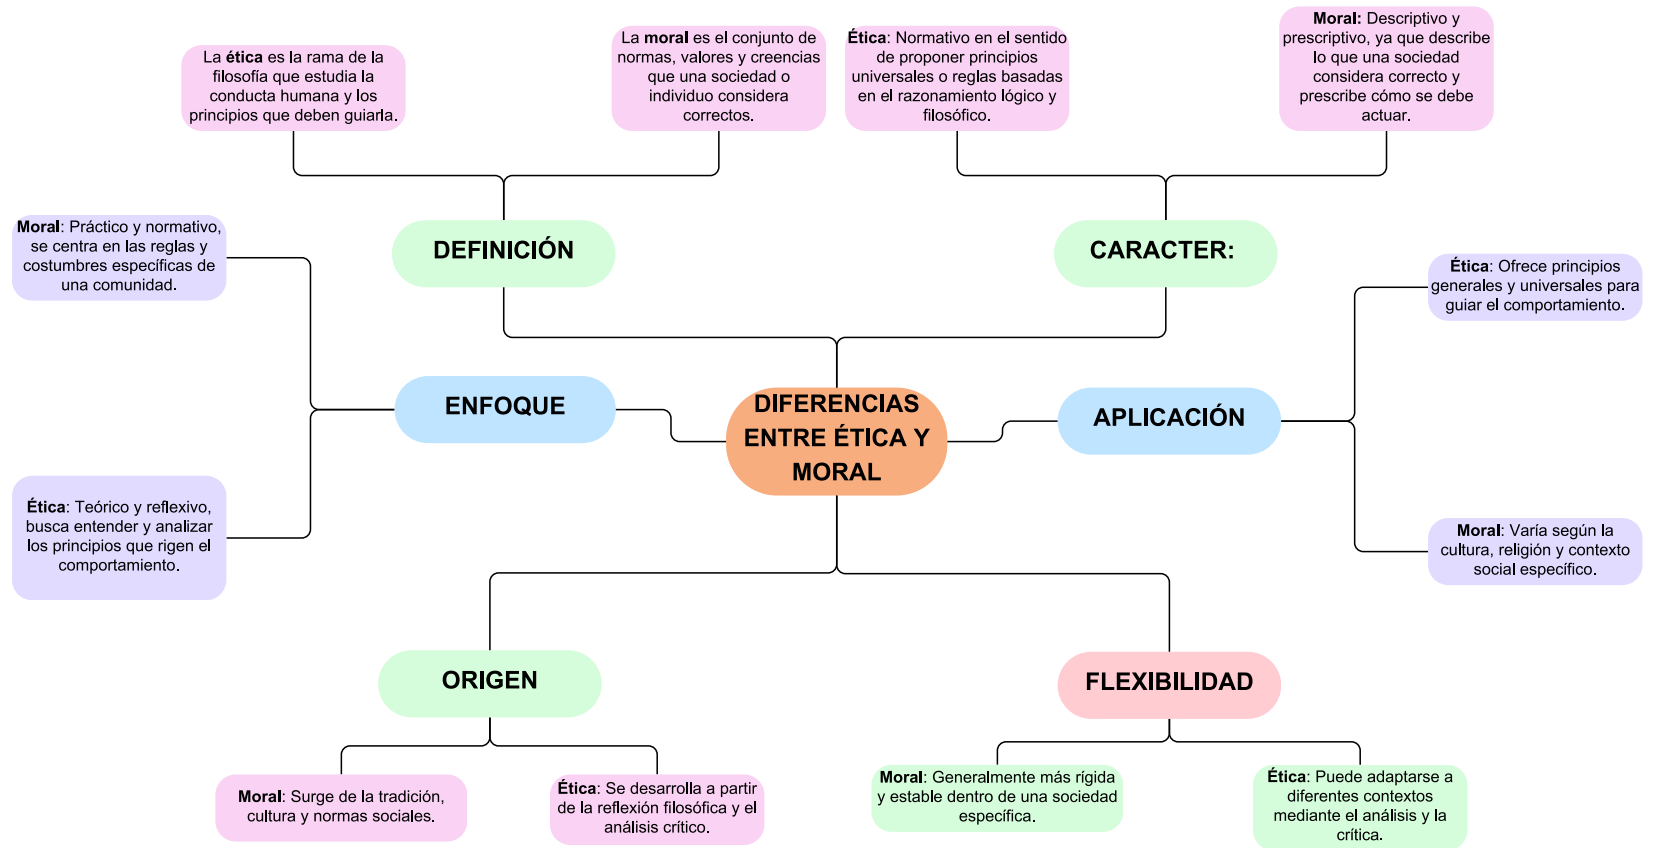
DIFERENCIAS ENTRE ÉTICA Y MORAL

DEFINICIÓN

La ética es la rama de la filosofía que estudia la conducta humana y los principios que deben guiarla.

La moral es el conjunto de normas, valores y creencias que una sociedad o individuo considera correctos.

CARACTER:

Ética: Normativo en el sentido de proponer principios universales o reglas basadas en el razonamiento lógico y filosófico.

Moral: Descriptivo y prescriptivo, ya que describe lo que una sociedad considera correcto y prescribe cómo se debe actuar.

ENFOQUE

Moral: Práctico y normativo, se centra en las reglas y costumbres específicas de una comunidad.

Ética: Teórico y reflexivo, busca entender y analizar los principios que rigen el comportamiento.

APLICACIÓN

Ética: Ofrece principios generales y universales para guiar el comportamiento.

Moral: Varía según la cultura, religión y contexto social específico.

ORIGEN

Moral: Surge de la tradición, cultura y normas sociales.

Ética: Se desarrolla a partir de la reflexión filosófica y el análisis crítico.

FLEXIBILIDAD

Moral: Generalmente más rígida y estable dentro de una sociedad específica.

Ética: Puede adaptarse a diferentes contextos mediante el análisis y la crítica.